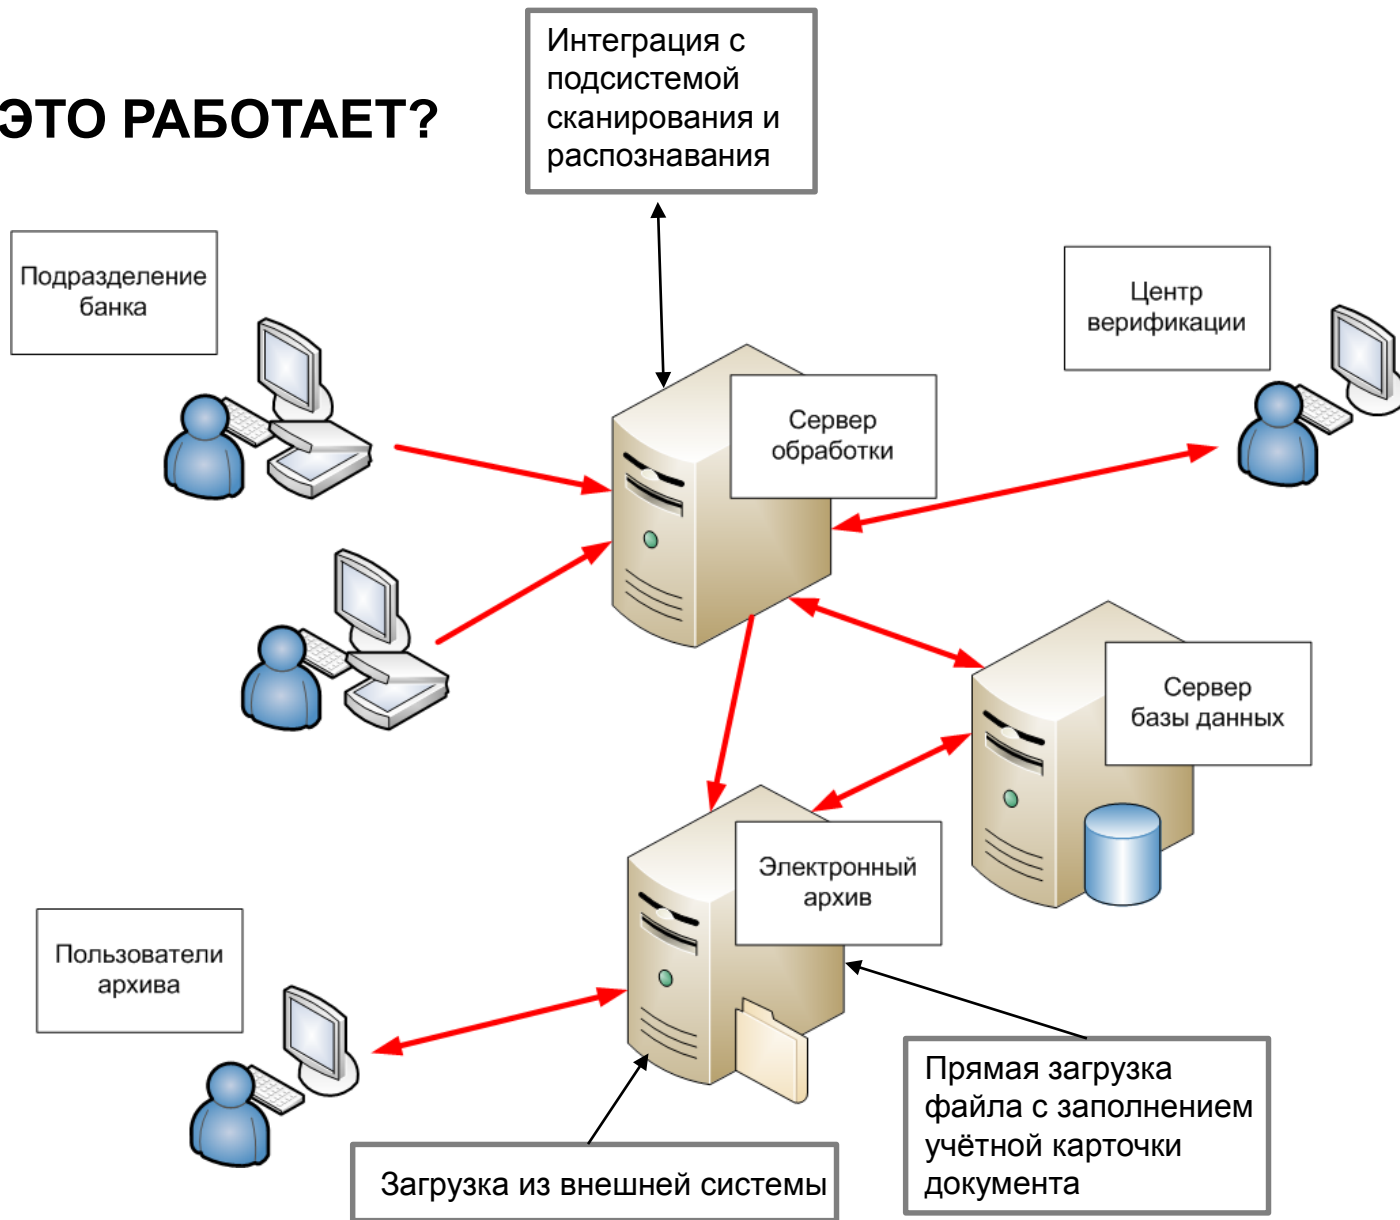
ЭТО РАБОТАЕТ?

Интеграция с подсистемой сканирования и распознавания

Подразделение банка

Центр верификации

Сервер обработки

Сервер базы данных

Электронный архив

Пользователи архива

Прямая загрузка файла с заполнением учётной карточки документа

Загрузка из внешней системы